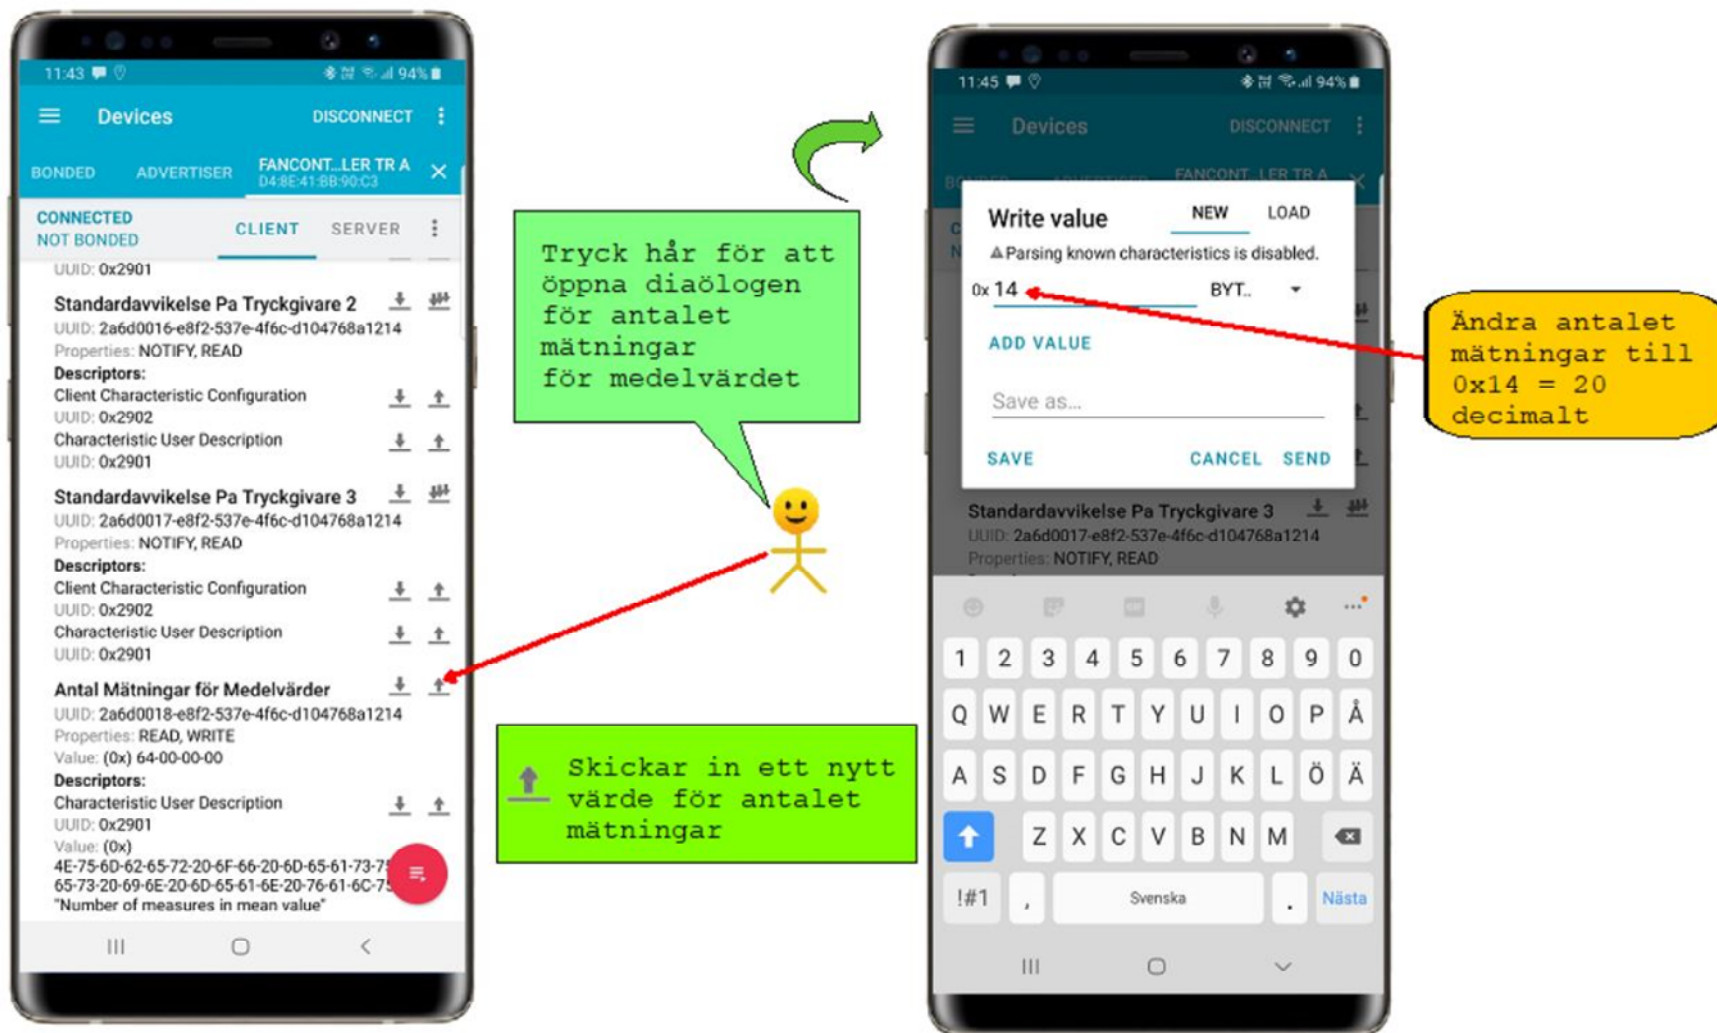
11:43 94%

Devices DISCONNECT

BONDED ADVERTISER FANCONT...LER TR A D4:8E:41:BB:90:C3

CONNECTED
NOT BONDED
CLIENT SERVER

UUID: 0x2901

Standardavvikelse Pa Tryckgivare 2
UUID: 2a6d0016-e8f2-537e-4f6c-d104768a1214
Properties: NOTIFY, READ
Descriptors:
Client Characteristic Configuration
UUID: 0x2902
Characteristic User Description
UUID: 0x2901

Standardavvikelse Pa Tryckgivare 3
UUID: 2a6d0017-e8f2-537e-4f6c-d104768a1214
Properties: NOTIFY, READ
Descriptors:
Client Characteristic Configuration
UUID: 0x2902
Characteristic User Description
UUID: 0x2901

Antal Mätningar för Medelvärder
UUID: 2a6d0018-e8f2-537e-4f6c-d104768a1214
Properties: READ, WRITE
Value: (0x) 64-00-00-00
Descriptors:
Characteristic User Description
UUID: 0x2901
Value: (0x)
4E-75-6D-62-65-72-20-6F-66-20-6D-65-61-73-7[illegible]
65-73-20-69-6E-20-6D-65-61-6E-20-76-61-6C-7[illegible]
"Number of measures in mean value"

Tryck hår för att öppna diaölogen för antalet mätningar för medelvärdet

Skickar in ett nytt värde för antalet mätningar

11:45 94%

Devices DISCONNECT

Write value NEW LOAD
Parsing known characteristics is disabled.
0x 14 BYT..
ADD VALUE
Save as...
SAVE CANCEL SEND

Standardavvikelse Pa Tryckgivare 3
UUID: 2a6d0017-e8f2-537e-4f6c-d104768a1214
Properties: NOTIFY, READ

Ändra antalet mätningar till 0x14 = 20 decimalt

1 2 3 4 5 6 7 8 9 0
Q W E R T Y U I O P Å
A S D F G H J K L Ö Ä
Z X C V B N M
!#1 , Svenska . Nästa